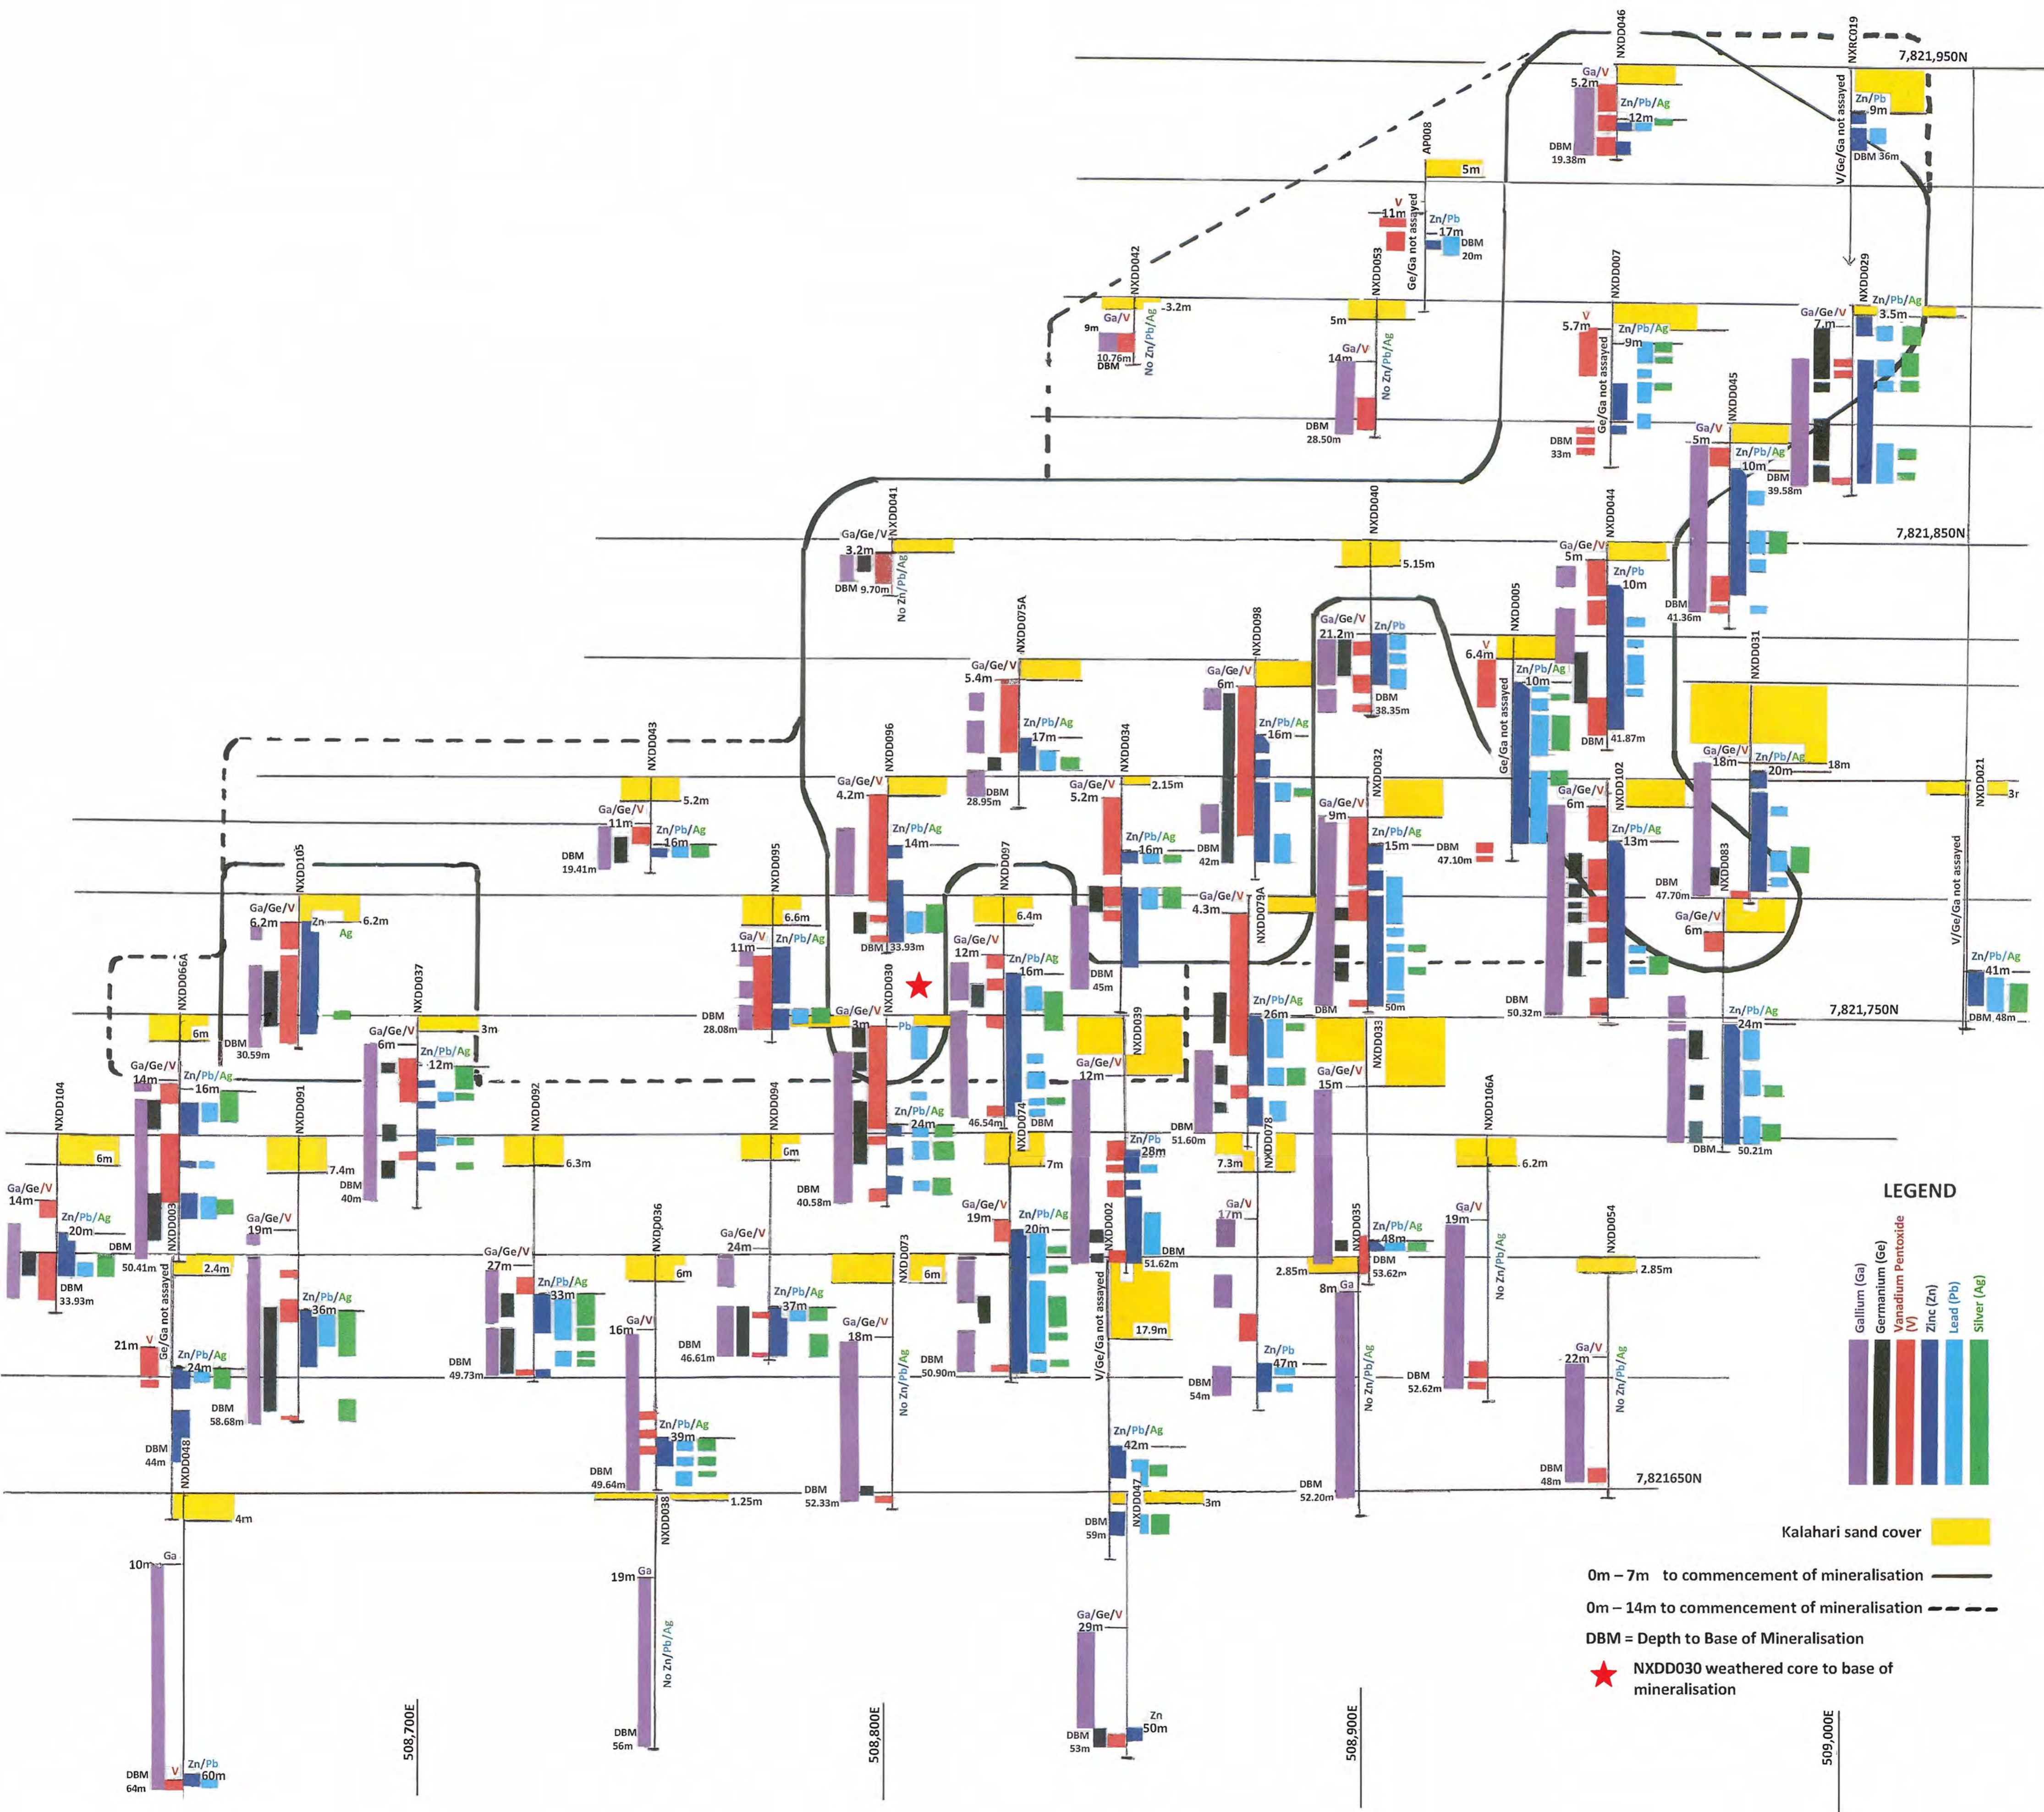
NXDD046
NXRC019
7,821,950N
Ga/V
5.2m
Zn/Pb/Ag
12m
DBM
19.38m
V/Ge/Ga not assayed
Zn/Pb
9m
DBM 36m
AP008
5m
V
11m
Ge/Ga not assayed
Zn/Pb
17m
DBM
20m
NXDD042
3.2m
9m
Ga/V
10.76m
DBM
No Zn/Pb/Ag
NXDD053
5m
Ga/V
14m
No Zn/Pb/Ag
DBM
28.50m
NXDD007
V
5.7m
Zn/Pb/Ag
9m
Ge/Ga not assayed
DBM
33m
NXDD029
Ga/Ge/V
7m
Zn/Pb/Ag
3.5m
NXDD045
Ga/V
5m
Zn/Pb/Ag
10m
DBM
39.58m
NXDD041
Ga/Ge/V
3.2m
DBM 9.70m
No Zn/Pb/Ag
NXDD040
5.15m
NXDD044
Ga/Ge/V
5m
Zn/Pb
10m
DBM
41.36m
7,821,850N
NXDD075A
Ga/Ge/V
5.4m
Zn/Pb/Ag
17m
DBM
28.95m
NXDD098
Ga/Ge/V
6m
Zn/Pb/Ag
16m
DBM
42m
Ga/Ge/V
21.2m
Zn/Pb
DBM
38.35m
NXDD005
V
6.4m
Zn/Pb/Ag
10m
Ge/Ga not assayed
DBM
41.87m
NXDD031
Ga/Ge/V
18m
Zn/Pb/Ag
20m
18m
NXDD043
Ga/Ge/V
11m
5.2m
Zn/Pb/Ag
16m
DBM
19.41m
NXDD096
Ga/Ge/V
4.2m
Zn/Pb/Ag
14m
DBM 33.93m
NXDD034
Ga/Ge/V
5.2m
2.15m
Zn/Pb/Ag
16m
NXDD032
Ga/Ge/V
9m
Zn/Pb/Ag
15m
DBM
47.10m
NXDD102
Ga/Ge/V
6m
Zn/Pb/Ag
13m
DBM
47.70m
NXDD083
Ga/Ge/V
6m
NXDD021
3r
V/Ge/Ga not assayed
Zn/Pb/Ag
41m
DBM 48m
NXDD105
Ga/Ge/V
6.2m
Zn
6.2m
Ag
DBM
30.59m
NXDD095
6.6m
Ga/V
11m
Zn/Pb/Ag
DBM
28.08m
NXDD097
6.4m
Ga/Ge/V
12m
Zn/Pb/Ag
16m
DBM
45m
Ga/Ge/V
4.3m
NXDD079A
Zn/Pb/Ag
26m
DBM
50m
DBM
50.32m
7,821,750N
NXDD066A
6m
Ga/Ge/V
14m
Zn/Pb/Ag
16m
NXDD037
Ga/Ge/V
6m
3m
Zn/Pb/Ag
12m
NXDD030
Ga/Ge/V
3m
Pb
Zn/Pb/Ag
24m
46.54m
DBM
NXDD074
NXDD039
Ga/Ge/V
12m
DBM
51.60m
NXDD033
Ga/Ge/V
15m
Zn/Pb/Ag
24m
DBM
50.21m
NXDD104
6m
Ga/Ge/V
14m
Zn/Pb/Ag
20m
DBM
33.93m
DBM
50.41m
NXDD003
NXDD091
7.4m
DBM
40m
NXDD092
6.3m
NXDD094
6m
DBM
40.58m
7m
Zn/Pb
28m
7.3m
NXDD078
NXDD106A
6.2m
LEGEND
2.4m
Ga/Ge/V
19m
Ga/Ge/V
27m
Zn/Pb/Ag
33m
NXDD036
6m
Ga/Ge/V
24m
Zn/Pb/Ag
37m
DBM
46.61m
NXDD073
6m
Ga/Ge/V
19m
Zn/Pb/Ag
20m
NXDD002
DBM
51.62m
17.9m
Ga/V
17m
2.85m
8m
Ga
NXDD035
Zn/Pb/Ag
48m
DBM
53.62m
Ga/V
19m
No Zn/Pb/Ag
NXDD054
2.85m
Gallium (Ga)
Germanium (Ge)
Vanadium Pentoxide (V)
Zinc (Zn)
Lead (Pb)
Silver (Ag)
V
21m
Ge/Ga not assayed
Zn/Pb/Ag
24m
Zn/Pb/Ag
36m
DBM
58.68m
DBM
49.73m
Ga/V
16m
Ga/Ge/V
18m
No Zn/Pb/Ag
DBM
50.90m
V/Ge/Ga not assayed
Zn/Pb
47m
DBM
54m
No Zn/Pb/Ag
DBM
52.62m
Ga/V
22m
No Zn/Pb/Ag
DBM
44m
NXDD048
Zn/Pb/Ag
39m
DBM
49.64m
Zn/Pb/Ag
42m
DBM
52.20m
DBM
48m
7,821650N
4m
NXDD038
1.25m
DBM
52.33m
DBM
59m
NXDD047
3m
Kalahari sand cover
10m
Ga
19m
Ga
No Zn/Pb/Ag
Ga/Ge/V
29m
0m – 7m to commencement of mineralisation
0m – 14m to commencement of mineralisation
DBM = Depth to Base of Mineralisation
NXDD030 weathered core to base of mineralisation
508,700E
508,800E
508,900E
509,000E
DBM
56m
DBM
53m
Zn
50m
DBM
64m
V
Zn/Pb
60m